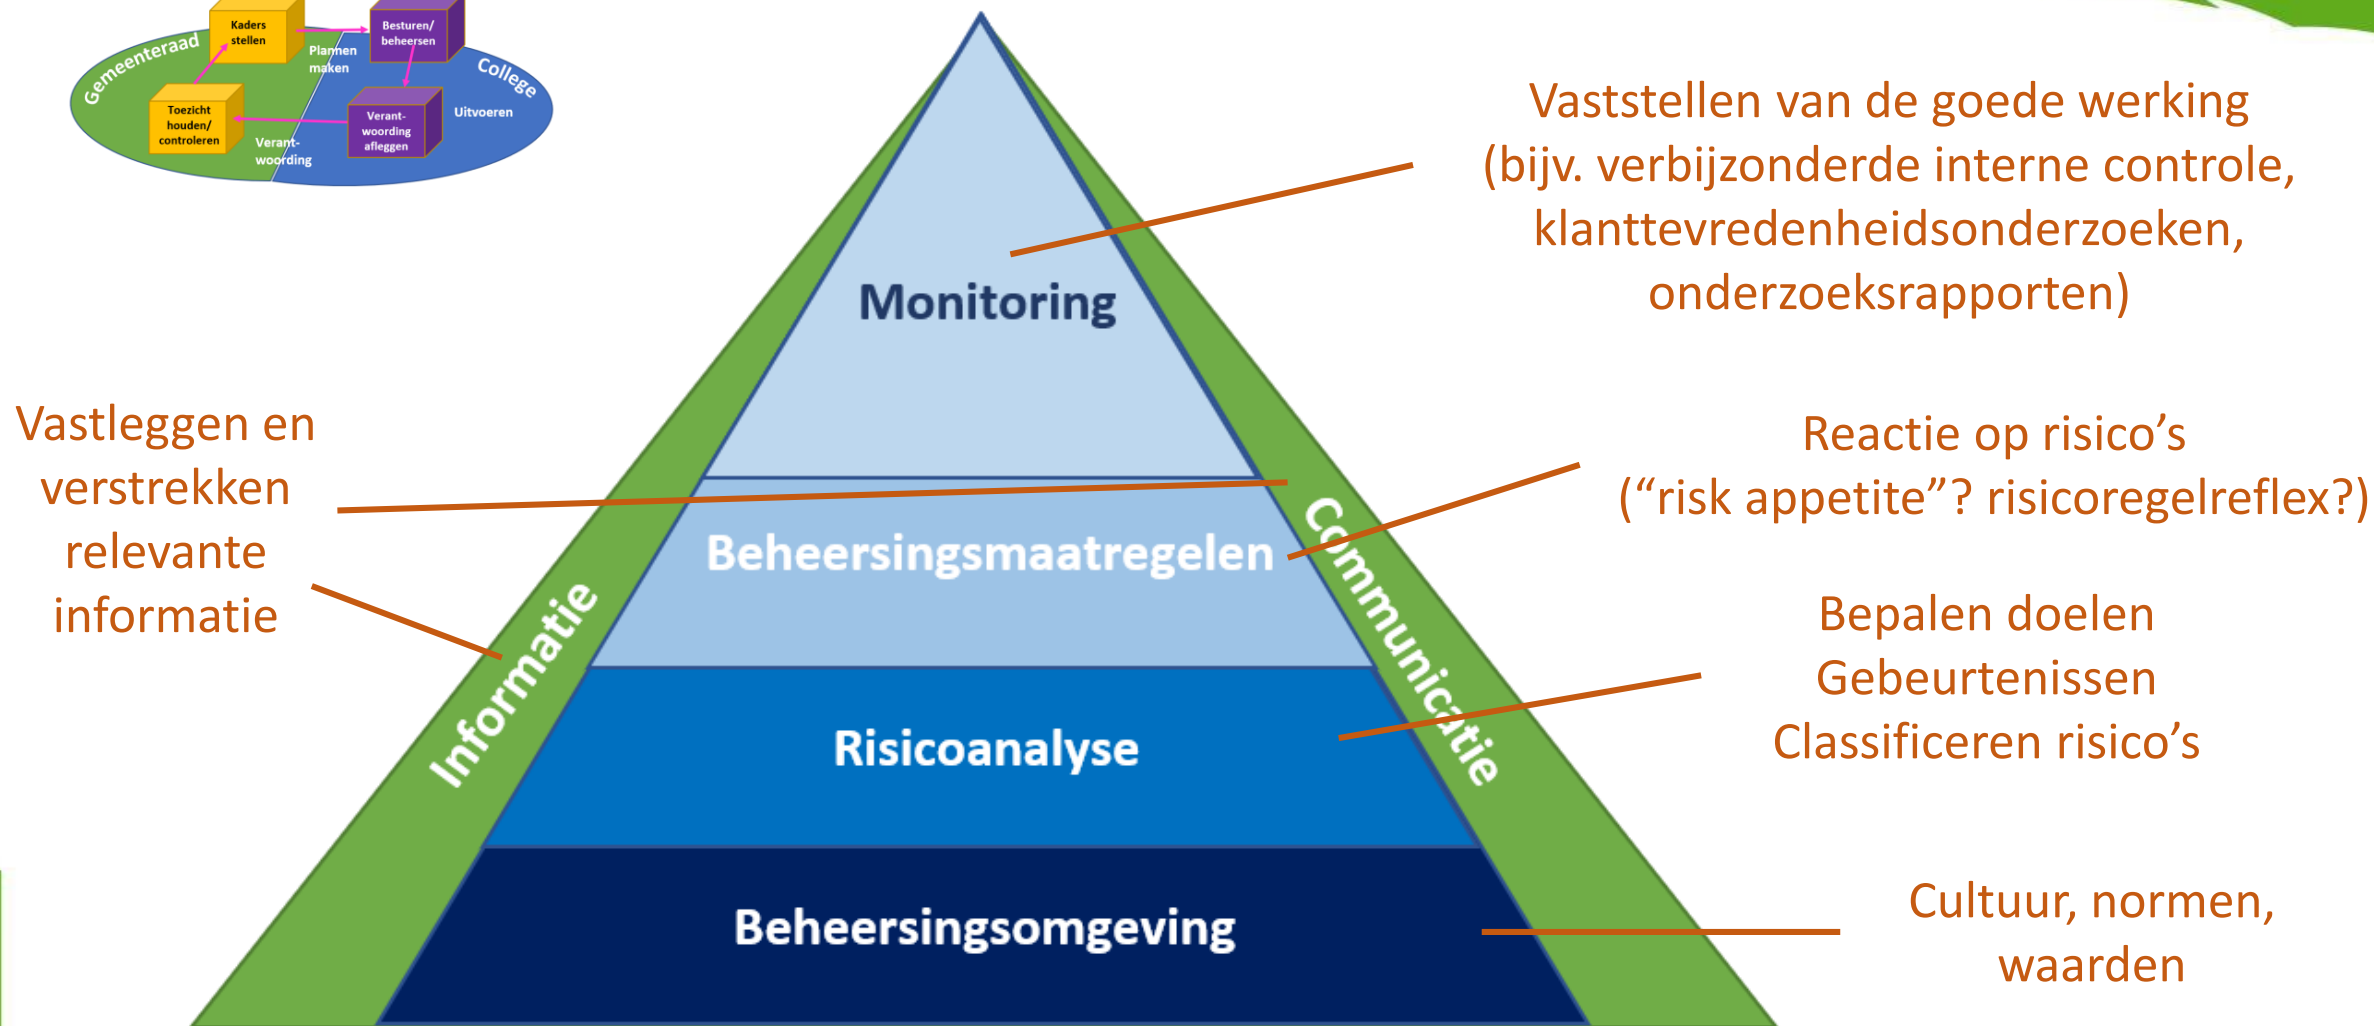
Gemeenteraad
Kaders stellen
Besturen/ beheersen
Plannen maken
College
Toezicht houden/ controleren
Verant-woording afleggen
Uitvoeren
Verant-woording

Vaststellen van de goede werking (bijv. verbijzonderde interne controle, klanttevredenheidsonderzoeken, onderzoeksrapporten)

Monitoring

Vastleggen en verstrekken relevante informatie

Reactie op risico's ("risk appetite"? risicoregelreflex?)

Beheersingsmaatregelen

Informatie

Communicatie

Bepalen doelen
Gebeurtenissen
Classificeren risico's

Risicoanalyse

Beheersingsomgeving

Cultuur, normen, waarden